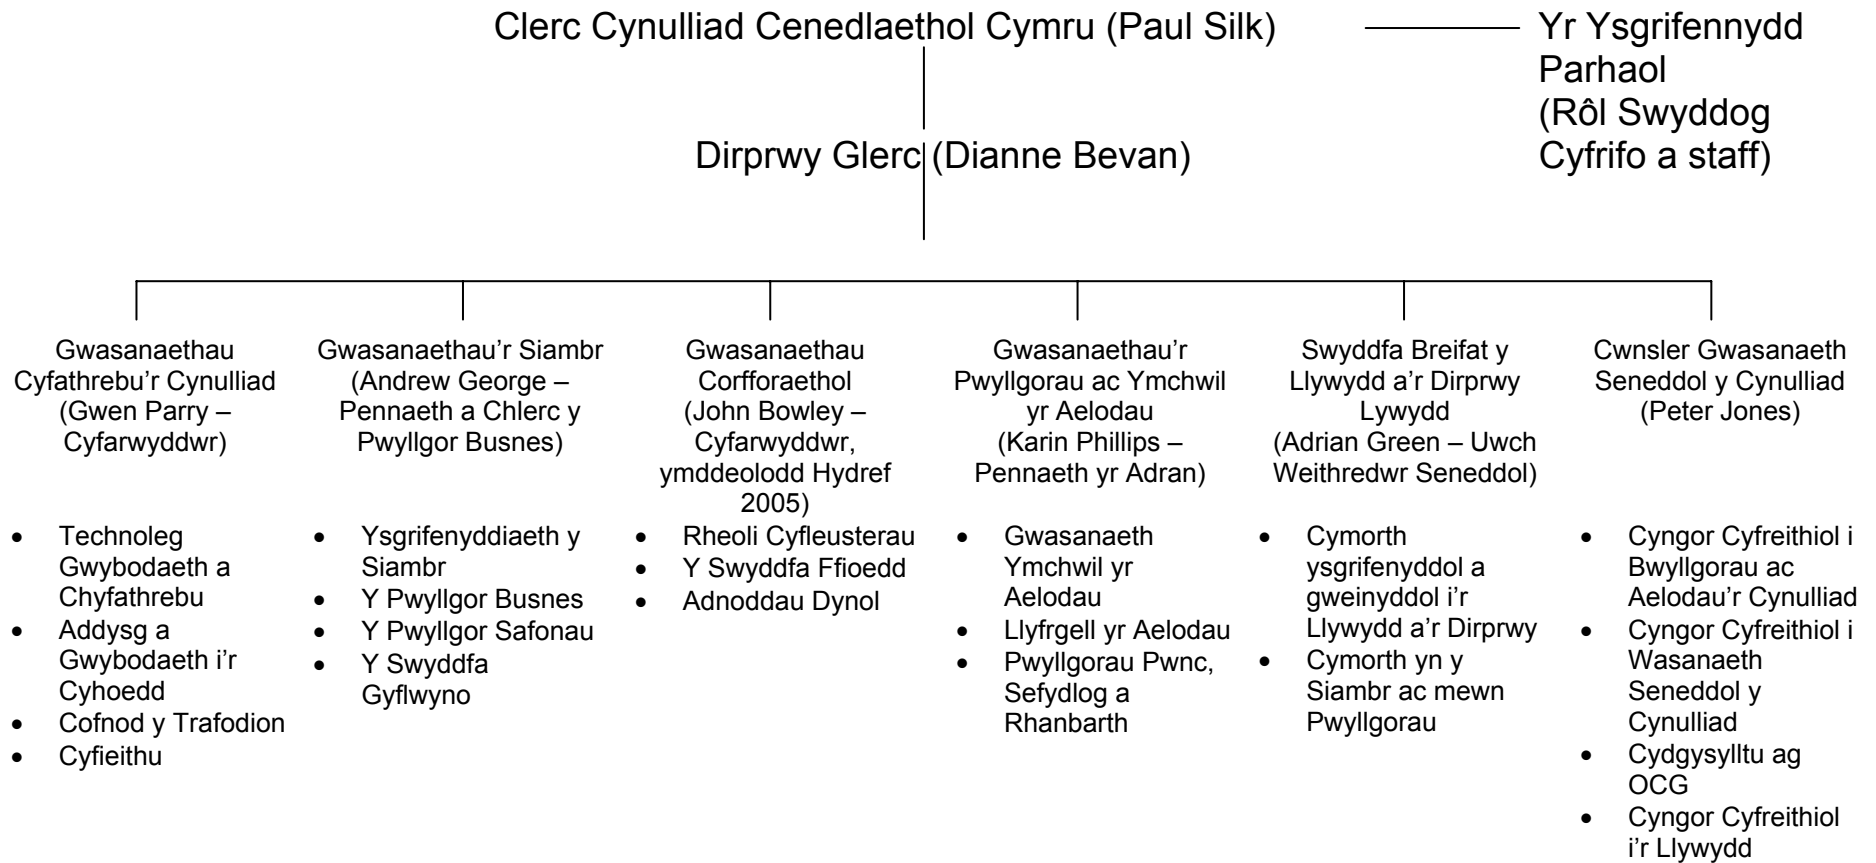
Clerc Cynulliad Cenedlaethol Cymru (Paul Silk)

Yr Ysgrifennydd Parhaol (Rôl Swyddog Cyfrifo a staff)

Dirprwy Glerc (Dianne Bevan)

Gwasanaethau Cyfathrebu'r Cynulliad (Gwen Parry – Cyfarwyddwr)

- Technoleg Gwybodaeth a Chyfathrebu
- Addysg a Gwybodaeth i'r Cyhoedd
- Cofnod y Trafodion
- Cyfieithu

Gwasanaethau'r Siambr (Andrew George – Pennaeth a Chlerc y Pwyllgor Busnes)

- Ysgrifenyddiaeth y Siambr
- Y Pwyllgor Busnes
- Y Pwyllgor Safonau
- Y Swyddfa Gyflwyno

Gwasanaethau Corfforaethol (John Bowley – Cyfarwyddwr, ymddeolodd Hydref 2005)

- Rheoli Cyfleusterau
- Y Swyddfa Ffioedd
- Adnoddau Dynol

Gwasanaethau'r Pwyllgorau ac Ymchwil yr Aelodau (Karin Phillips – Pennaeth yr Adran)

- Gwasanaeth Ymchwil yr Aelodau
- Llyfrgell yr Aelodau
- Pwyllgorau Pwnc, Sefydlog a Rhanbarth

Swyddfa Breifat y Llywydd a'r Dirprwy Lywydd (Adrian Green – Uwch Weithredwr Seneddol)

- Cymorth ysgrifenyddol a gweinyddol i'r Llywydd a'r Dirprwy
- Cymorth yn y Siambr ac mewn Pwyllgorau

Cwnsler Gwasanaeth Seneddol y Cynulliad (Peter Jones)

- Cyngor Cyfreithiol i Bwyllgorau ac Aelodau'r Cynulliad
- Cyngor Cyfreithiol i Wasanaeth Seneddol y Cynulliad
- Cydgysylltu ag OCG
- Cyngor Cyfreithiol i'r Llywydd